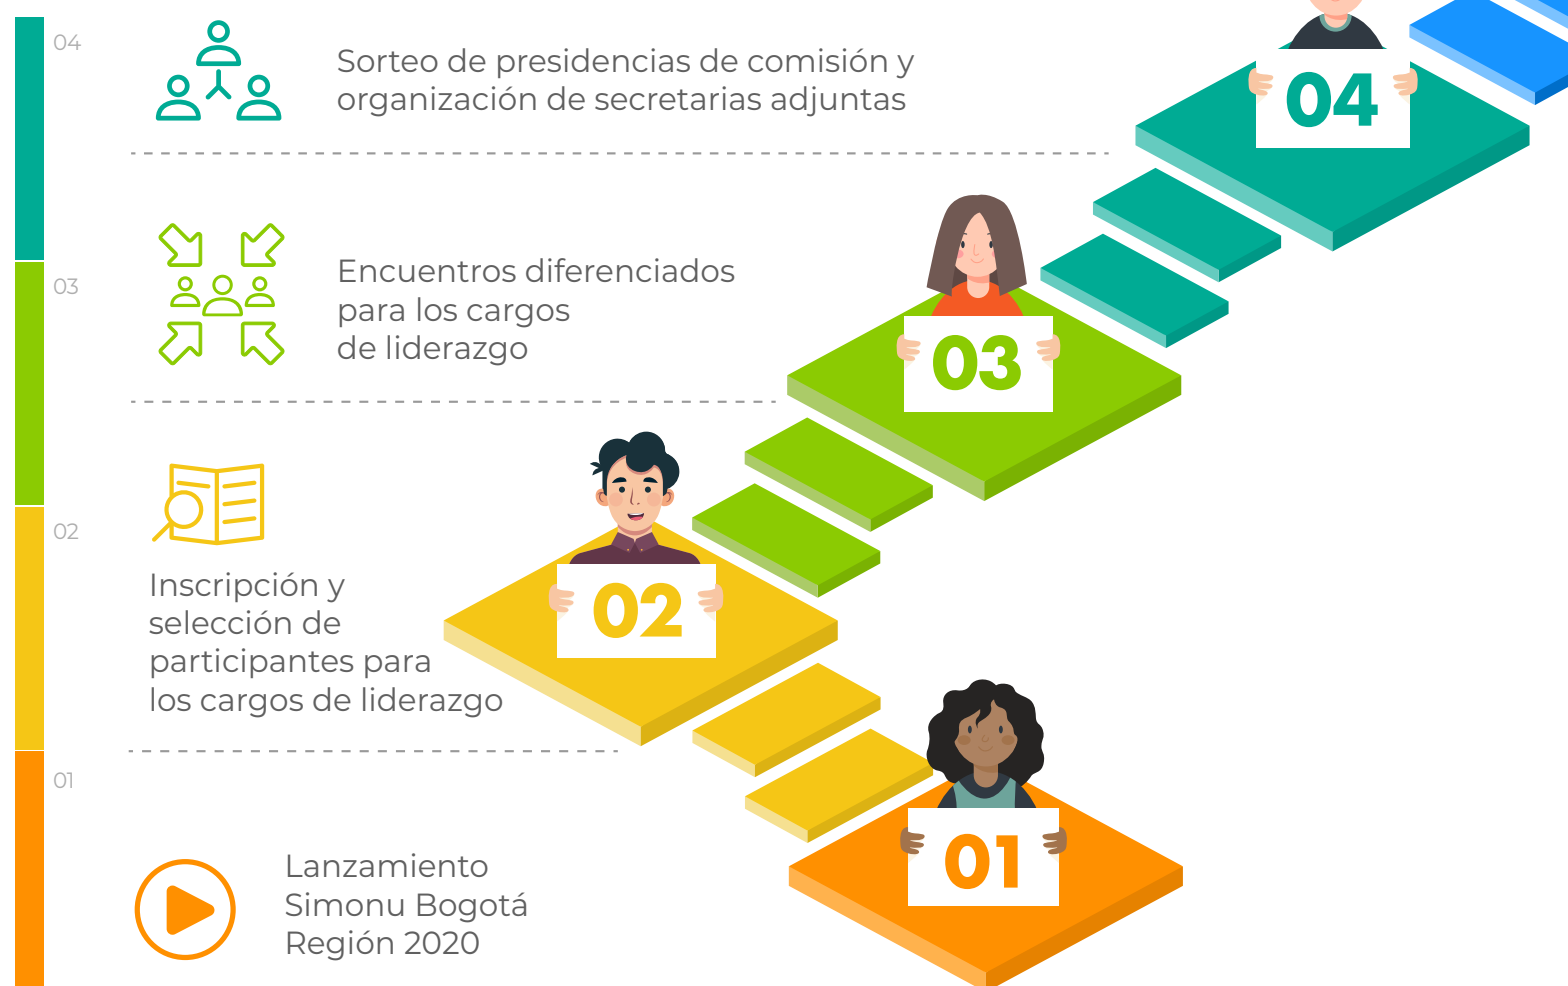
04

Sorteo de presidencias de comisión y organización de secretarias adjuntas

04

03

Encuentros diferenciados para los cargos de liderazgo

03

02

Inscripción y selección de participantes para los cargos de liderazgo

02

01

Lanzamiento Simonu Bogotá Región 2020

01